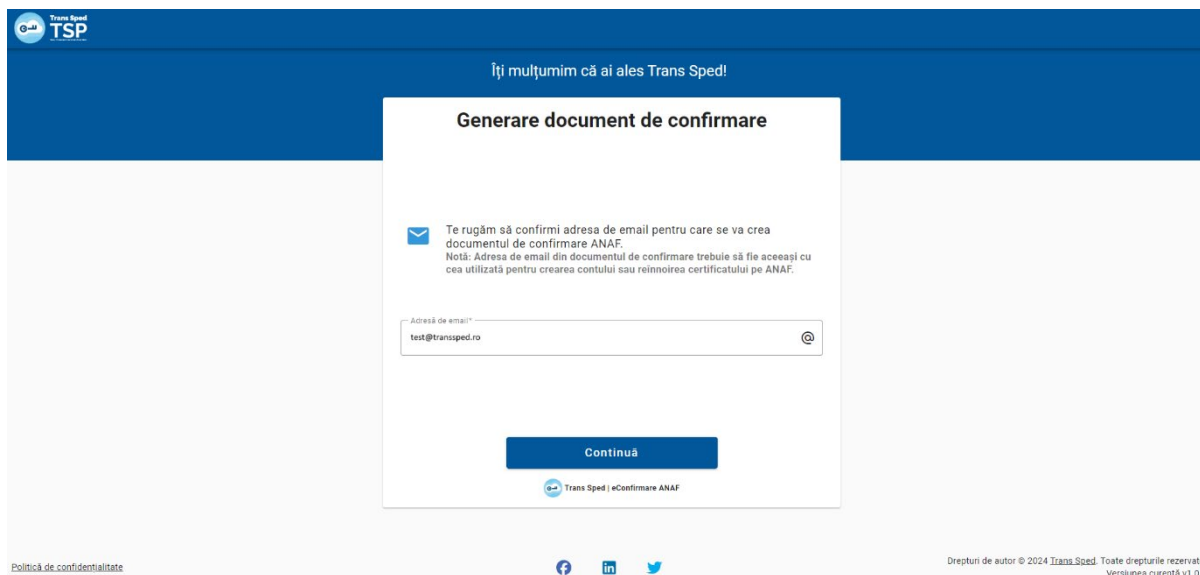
Trans Sped
TSP

Îți mulțumim că ai ales Trans Sped!

Generare document de confirmare

Te rugăm să confirmi adresa de email pentru care se va crea documentul de confirmare ANAF.
Notă: Adresa de email din documentul de confirmare trebuie să fie aceeași cu cea utilizată pentru crearea contului sau reînnoirea certificatului pe ANAF.

Adresă de email*
test@transsped.ro
@

Continuă

Trans Sped | eConfirmare ANAF

Politică de confidențialitate

Drepturi de autor © 2024 Trans Sped. Toate drepturile rezervat
Versiunea curentă v1.0